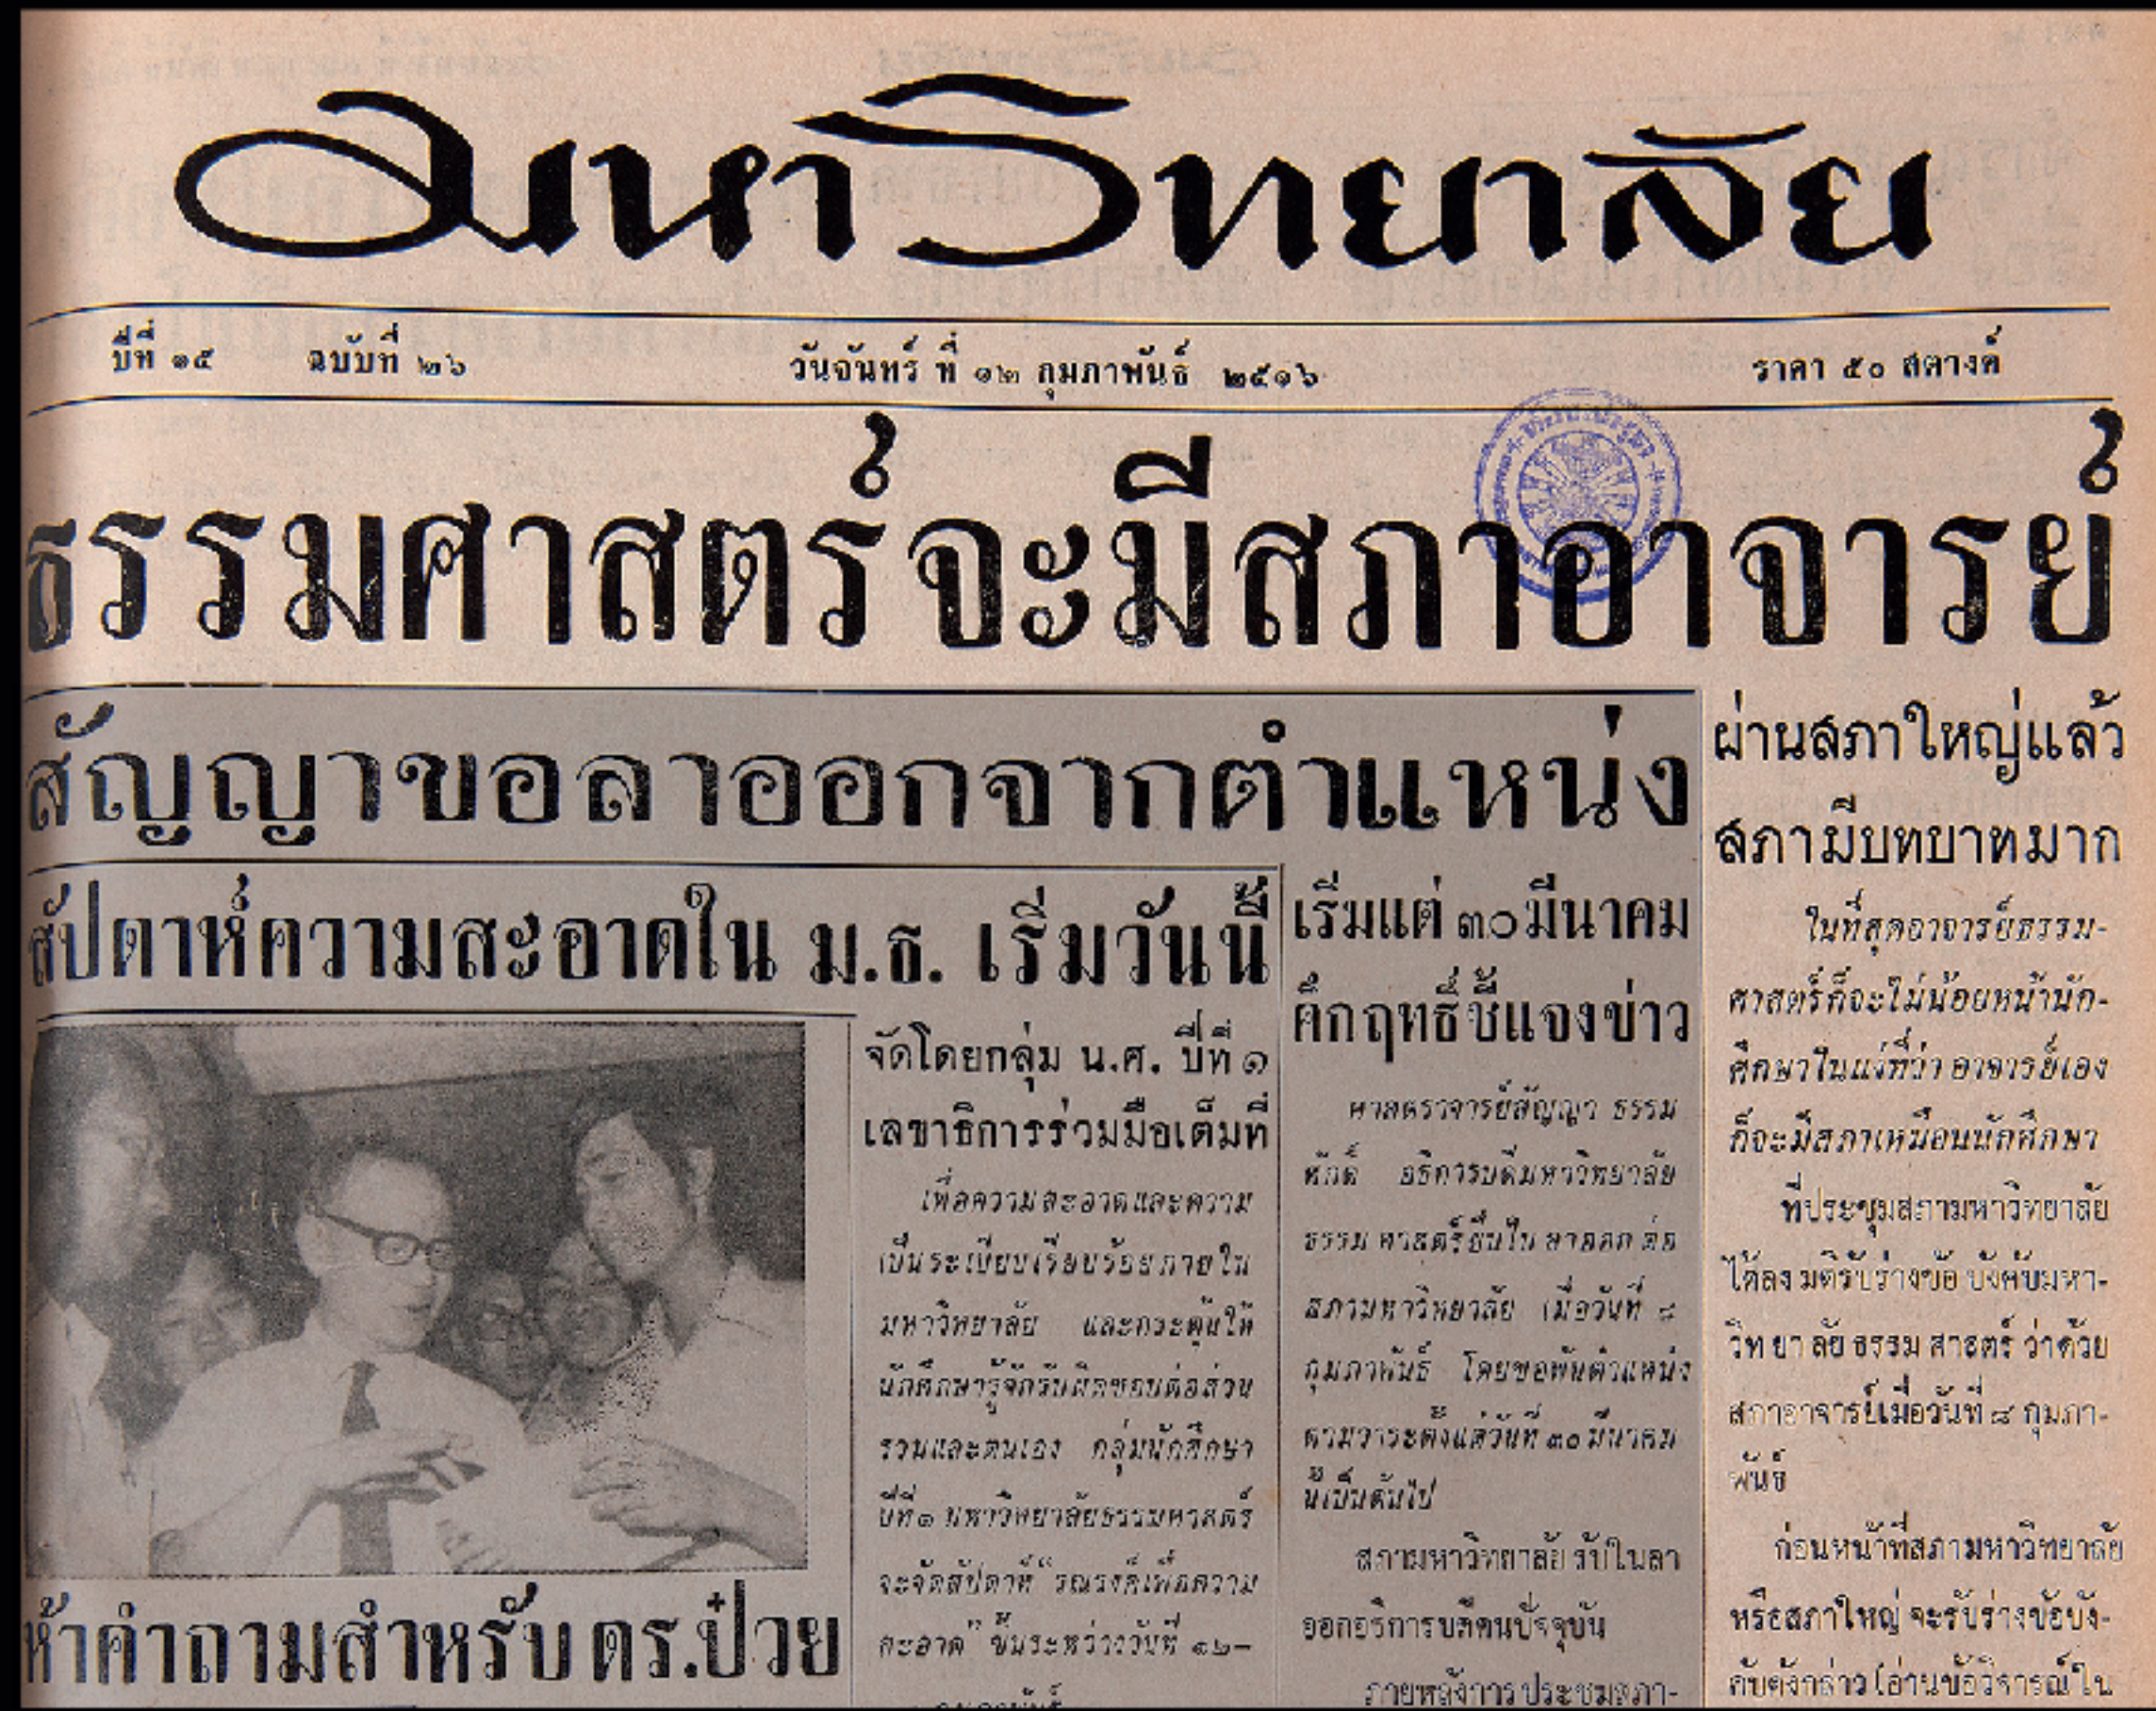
มหาวิทยาลัย

ปีที่ ๑๕ ฉบับที่ ๒๖ วันจันทร์ ที่ ๑๒ กุมภาพันธ์ ๒๕๑๖ ราคา ๕๐ สตางค์

ธรรมศาสตร์จะมีสภาอาจารย์

สัญญาขอลาออกจากตำแหน่ง

สัปดาห์ความสะอาดใน ม.ธ. เริ่มวันนี้

จัดโดยกลุ่ม น.ศ. ปีที่ ๑ เลขาธิการร่วมมือเต็มที่

เพื่อความสะอาดและความเป็นระเบียบเรียบร้อยภายในมหาวิทยาลัย และกระตุ้นให้นักศึกษารู้จักรับผิดชอบต่อส่วนรวมและตนเอง กลุ่มนักศึกษาปีที่ ๑ มหาวิทยาลัยธรรมศาสตร์ จะจัดสัปดาห์ "รณรงค์เพื่อความสะอาด" ขึ้นระหว่างวันที่ ๑๒–

ห้าคำถามสำหรับ ดร.ป๋วย

เริ่มแต่ ๓๐ มีนาคม ศึกฤทธิ์ชี้แจงข่าว

ศาสตราจารย์สัญญา ธรรมศักดิ์ อธิการบดีมหาวิทยาลัยธรรมศาสตร์ยื่นใบลาออกต่อสภามหาวิทยาลัย เมื่อวันที่ ๘ กุมภาพันธ์ โดยขอพ้นตำแหน่งตามวาระตั้งแต่วันที่ ๓๐ มีนาคมนี้เป็นต้นไป

สภามหาวิทยาลัยรับใบลาออกอธิการบดีคนปัจจุบัน

ภายหลังการประชุมสภา-

ผ่านสภาใหญ่แล้ว สภามีบทบาทมาก

ในที่สุดอาจารย์ธรรมศาสตร์ก็จะไม่น้อยหน้านักศึกษาในแง่ที่ว่า อาจารย์เองก็จะมีสภาเหมือนนักศึกษา

ที่ประชุมสภามหาวิทยาลัยได้ลงมติรับร่างข้อบังคับมหาวิทยาลัยธรรมศาสตร์ ว่าด้วยสภาอาจารย์เมื่อวันที่ ๘ กุมภาพันธ์

ก่อนหน้าที่สภามหาวิทยาลัยหรือสภาใหญ่จะรับร่างข้อบังคับดังกล่าว ได้อ่านข้อวิจารณ์ใน